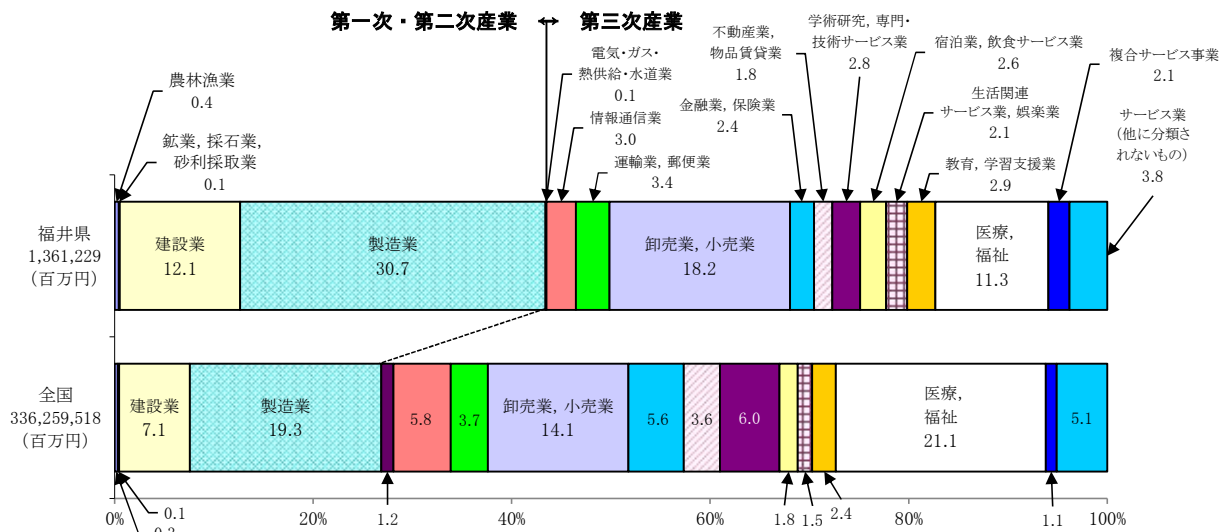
第一次・第二次産業 ↔ 第三次産業

農林漁業
0.4

鉱業，採石業，
砂利採取業
0.1

電気・ガス・
熱供給・水道業
0.1

情報通信業
3.0

運輸業，郵便業
3.4

不動産業，
物品賃貸業
1.8

金融業，保険業
2.4

学術研究，専門・
技術サービス業
2.8

宿泊業，飲食サービス業
2.6

生活関連
サービス業，娯楽業
2.1

教育，学習支援業
2.9

複合サービス事業
2.1

サービス業
（他に分類さ
れないもの）
3.8

福井県
1,361,229
（百万円）

建設業
12.1

製造業
30.7

卸売業，小売業
18.2

医療，
福祉
11.3

全国
336,259,518
（百万円）

建設業
7.1

製造業
19.3

5.8

3.7

卸売業，小売業
14.1

5.6

3.6

6.0

医療，
福祉
21.1

5.1

0% 20% 40% 60% 80% 100%

0.1

0.2

1.2

1.8

1.5

2.4

1.1